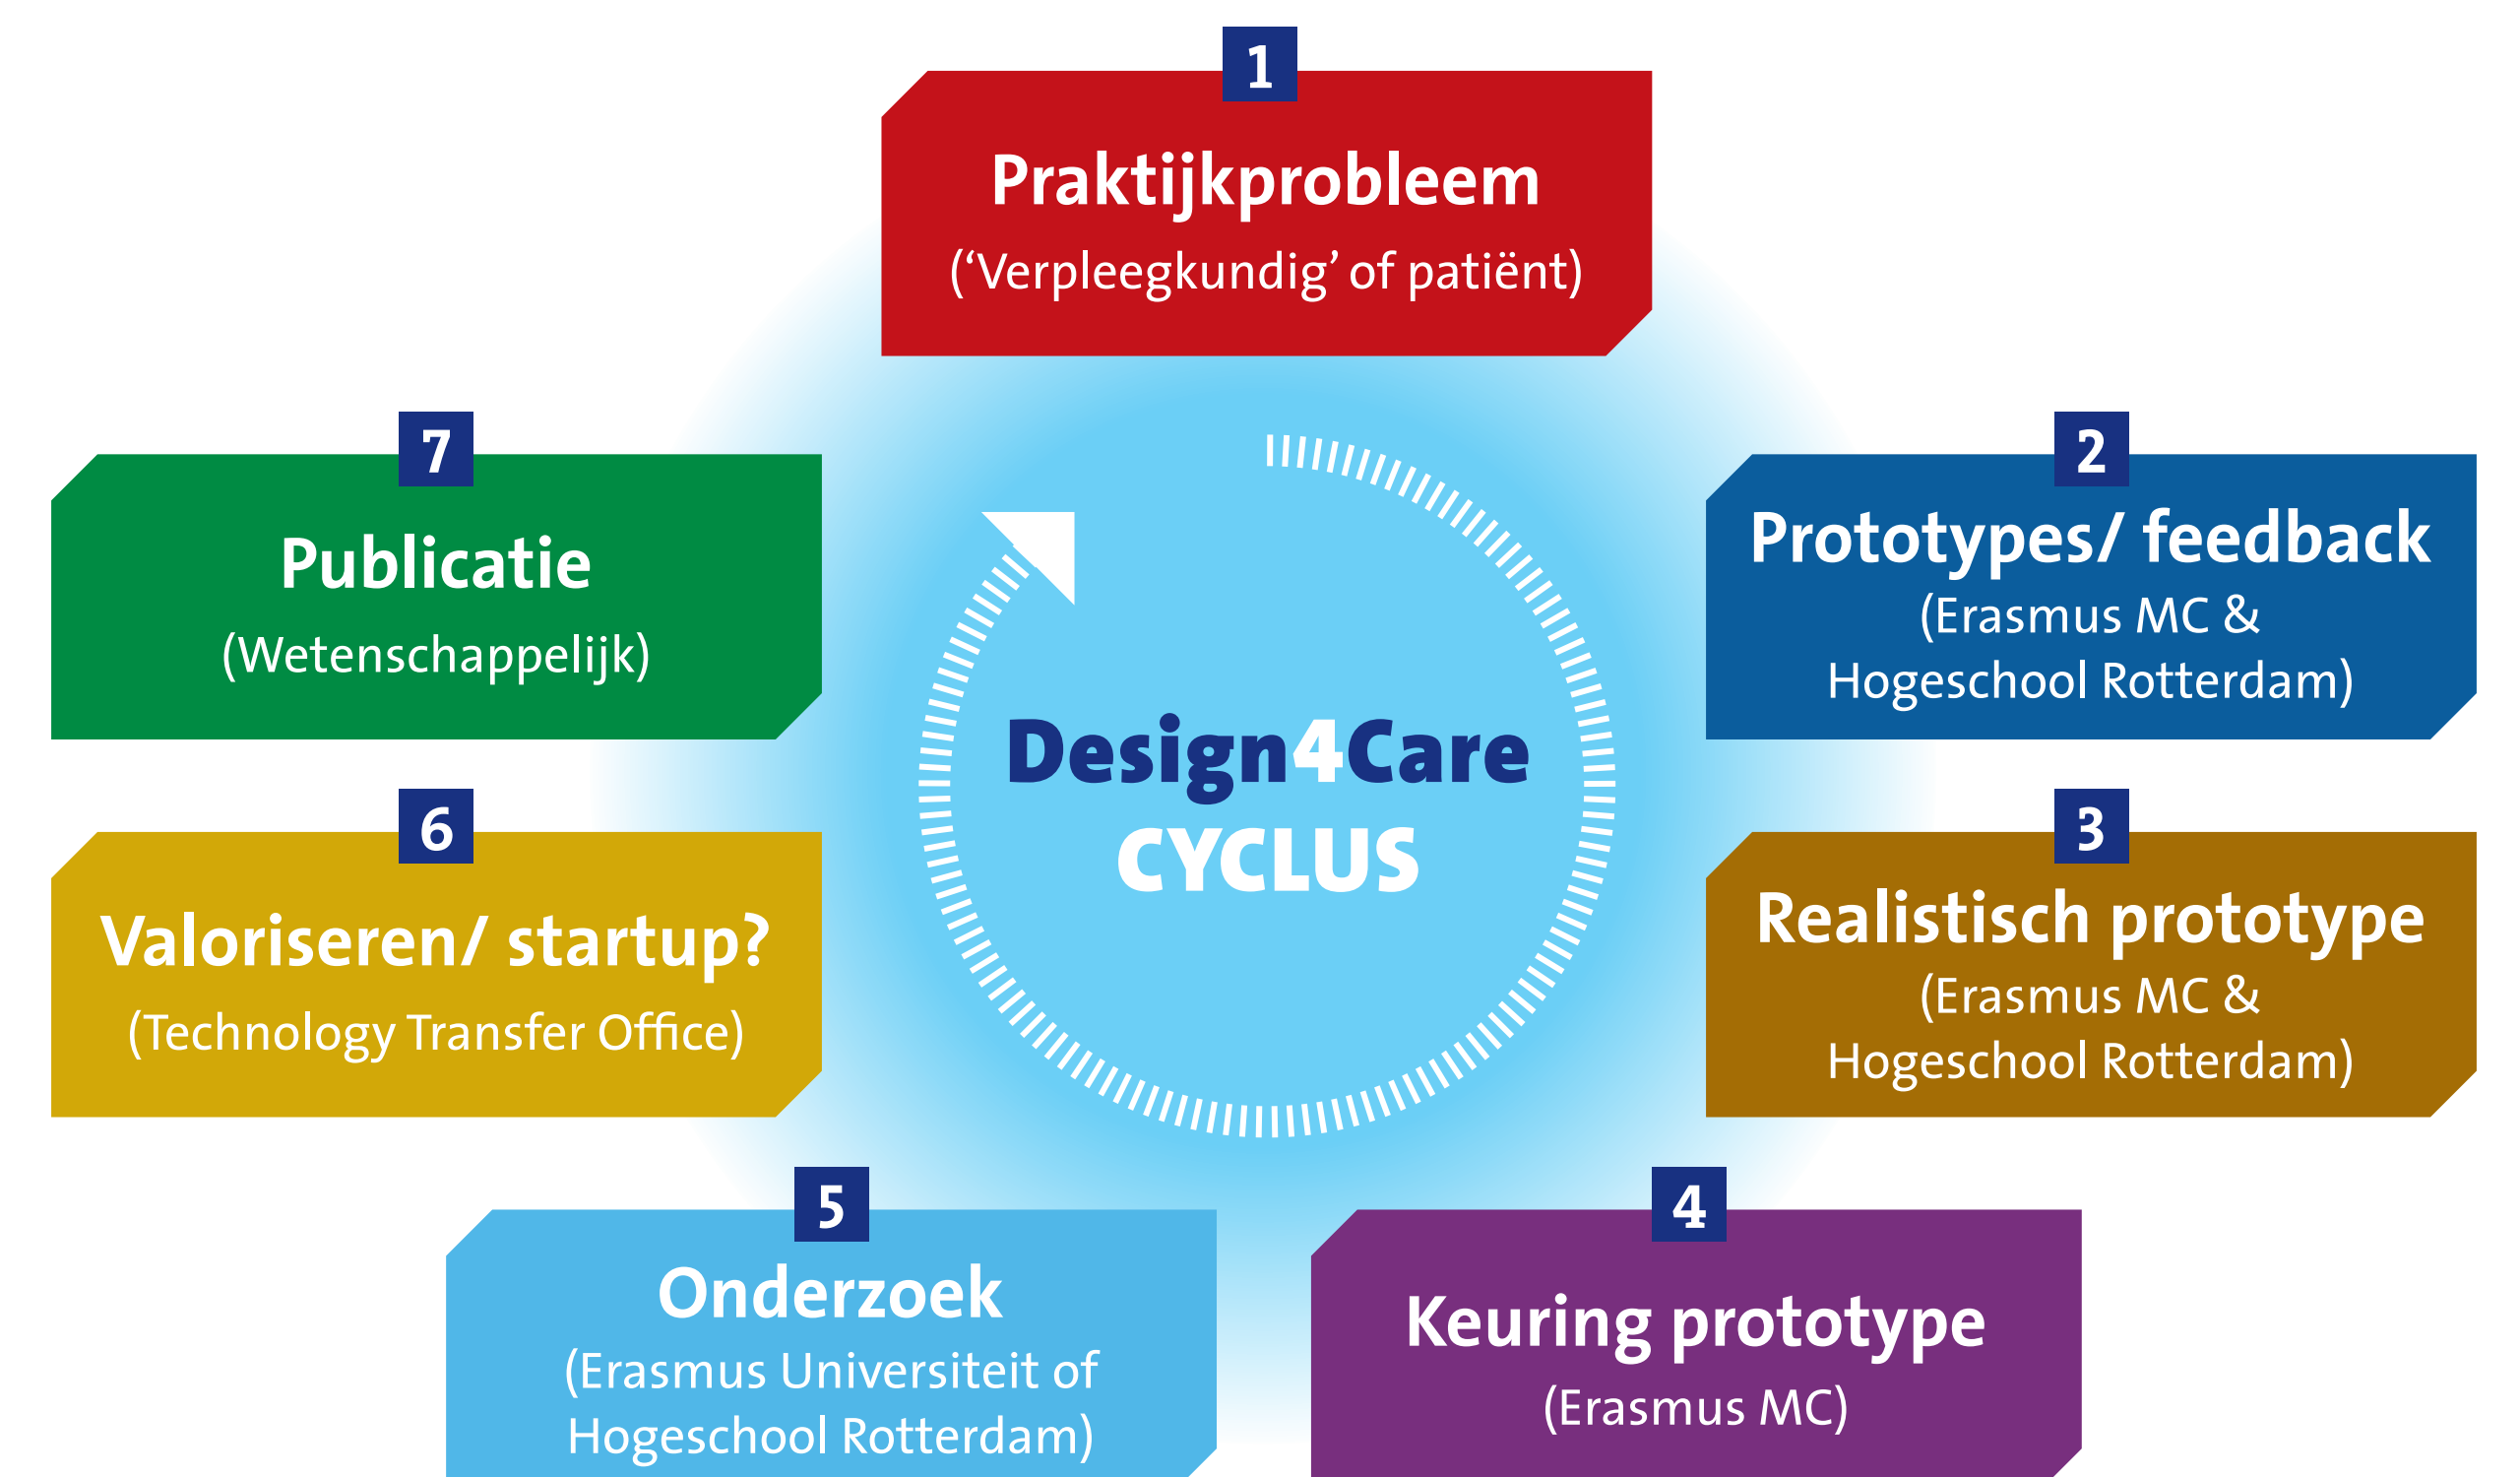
1
Praktijkprobleem
(‘Verpleegkundig’ of patiënt)

2
Prototypes/ feedback
(Erasmus MC & Hogeschool Rotterdam)

3
Realistisch prototype
(Erasmus MC & Hogeschool Rotterdam)

4
Keuring prototype
(Erasmus MC)

5
Onderzoek
(Erasmus Universiteit of Hogeschool Rotterdam)

6
Valoriseren/ startup?
(Technology Transfer Office)

7
Publicatie
(Wetenschappelijk)

Design4Care
CYCLUS